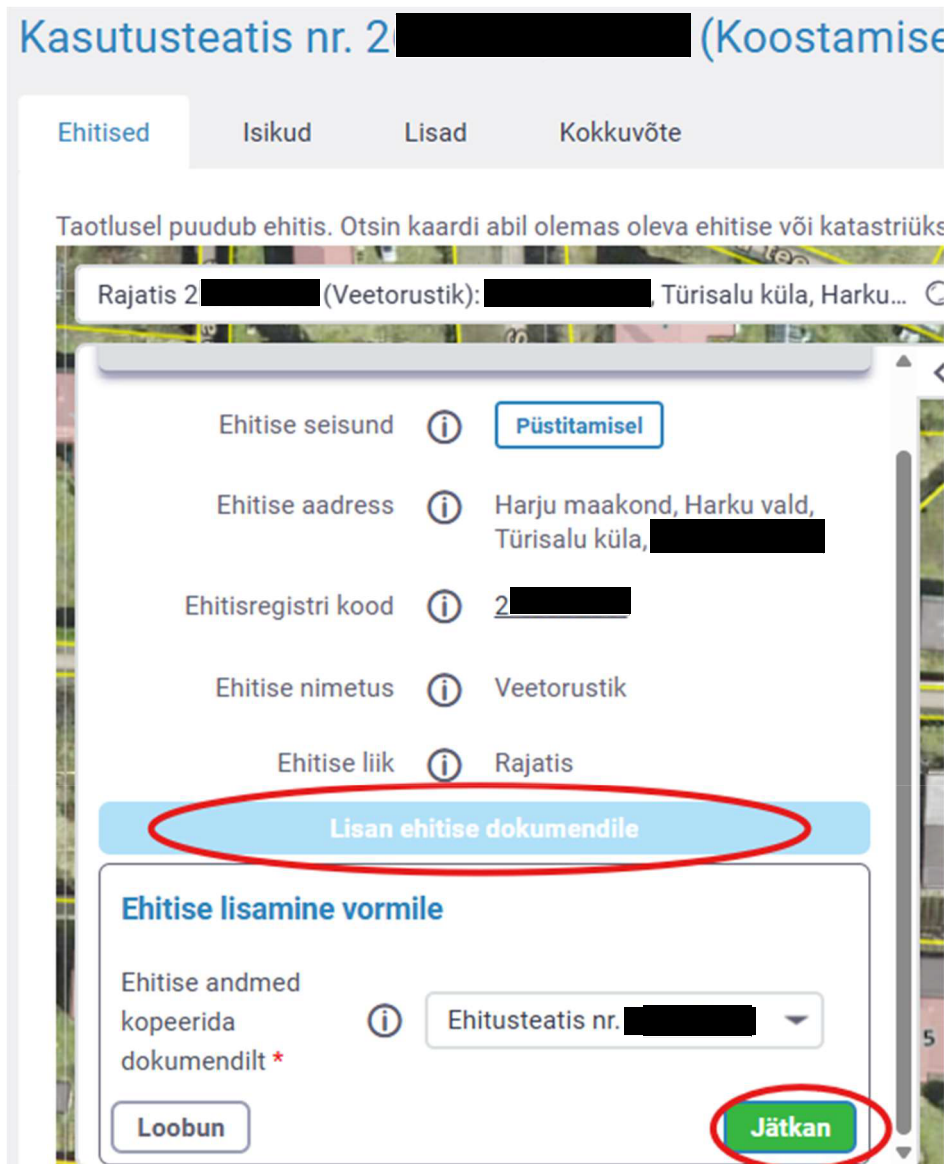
Kasutusteatis nr. 2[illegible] (Koostamise

Ehitised
Isikud
Lisad
Kokkuvõte

Taotlusel puudub ehitis. Otsin kaardi abil olemas oleva ehitise või katastriüks

Rajatis 2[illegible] (Veetorustik): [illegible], Türisalu küla, Harku...

Ehitise seisund
Püstitamisel

Ehitise aadress
Harju maakond, Harku vald, Türisalu küla, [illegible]

Ehitisregistri kood
2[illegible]

Ehitise nimetus
Veetorustik

Ehitise liik
Rajatis

Lisan ehitise dokumendile

Ehitise lisamine vormile

Ehitise andmed kopeerida dokumendilt *
Ehitusteatis nr. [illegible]

Loobun
Jätkan